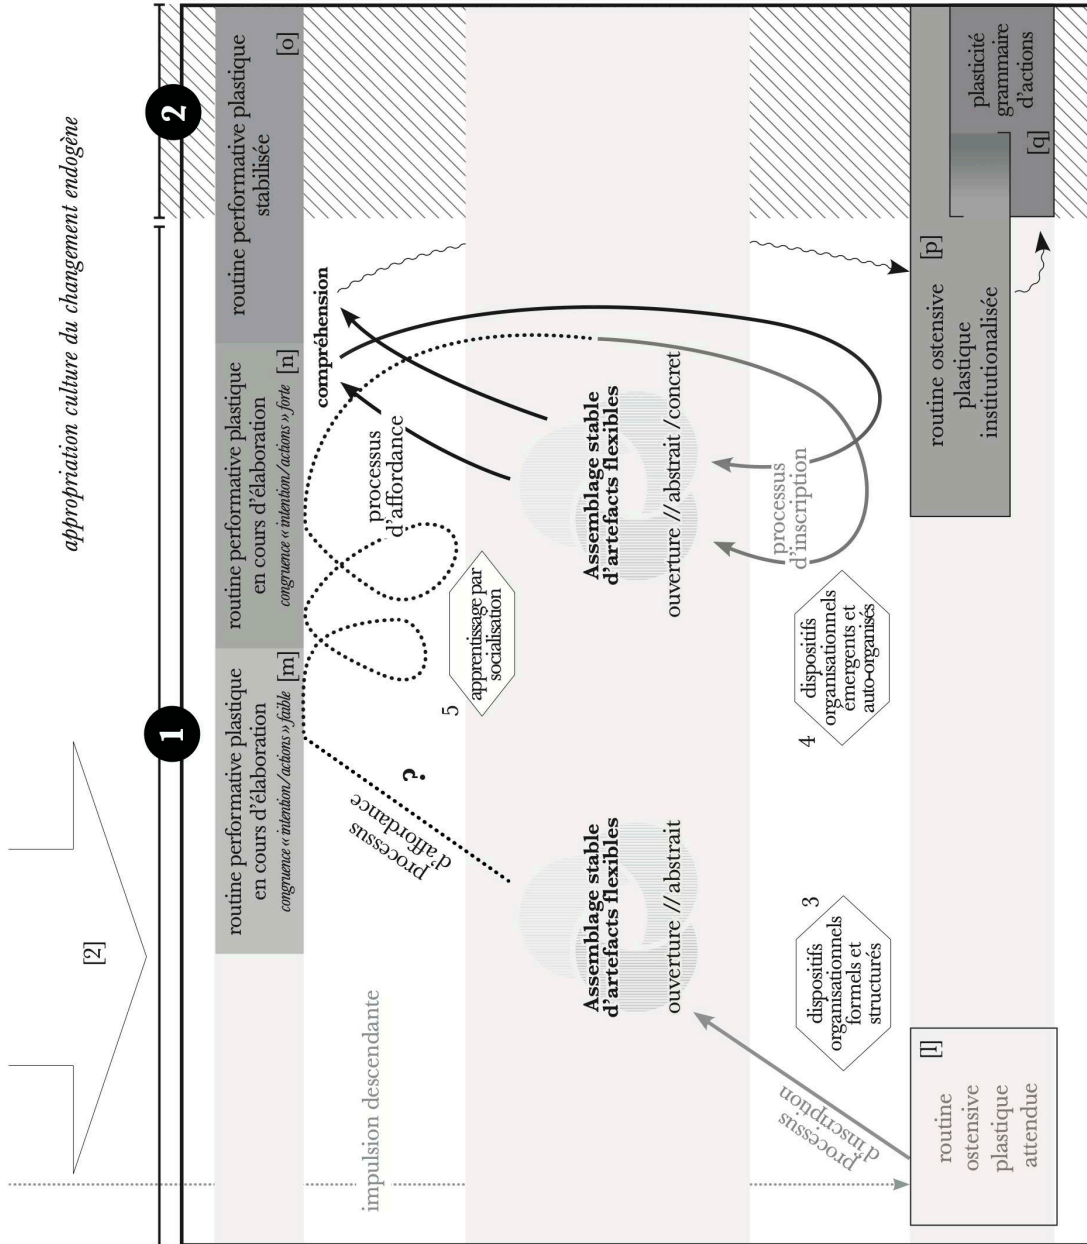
appropriation culture du changement endogène

[2]

1

2

routine performative plastique en cours d'élaboration
congruence « intention/actions » faible [m]

routine performative plastique en cours d'élaboration
congruence « intention/actions » forte [n]

routine performative plastique stabilisée [o]

impulsion descendante

processus d'affordance

?

processus d'affordance

compréhension

Assemblage stable d'artefacts flexibles
ouverture //abstrait

Assemblage stable d'artefacts flexibles
ouverture //abstrait /concret

5
apprentissage par socialisation

3
dispositifs organisationnels formels et structurés

4
dispositifs organisationnels émergents et auto-organisés

processus d'inscription

processus d'inscription

routine ostensive plastique attendue [l]

routine ostensive plastique institutionalisée [p]

plasticité grammaire d'actions [q]